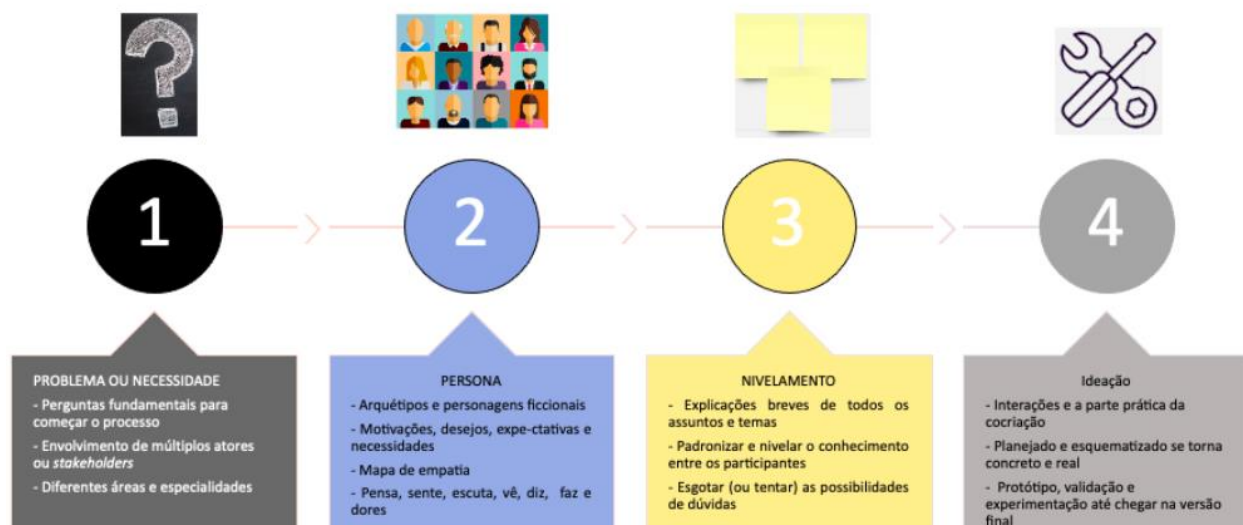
1

2

3

4

PROBLEMA OU NECESSIDADE
- Perguntas fundamentais para começar o processo
- Envolvimento de múltiplos atores ou *stakeholders*
- Diferentes áreas e especialidades

PERSONA
- Arquétipos e personagens ficcionais
- Motivações, desejos, expe-ctativas e necessidades
- Mapa de empatia
- Pensa, sente, escuta, vê, diz, faz e dores

NIVELAMENTO
- Explicações breves de todos os assuntos e temas
- Padronizar e nivelar o conhecimento entre os participantes
- Esgotar (ou tentar) as possibilidades de dúvidas

Ideação
- Interações e a parte prática da cocriação
- Planejado e esquematizado se torna concreto e real
- Protótipo, validação e experimentação até chegar na versão final